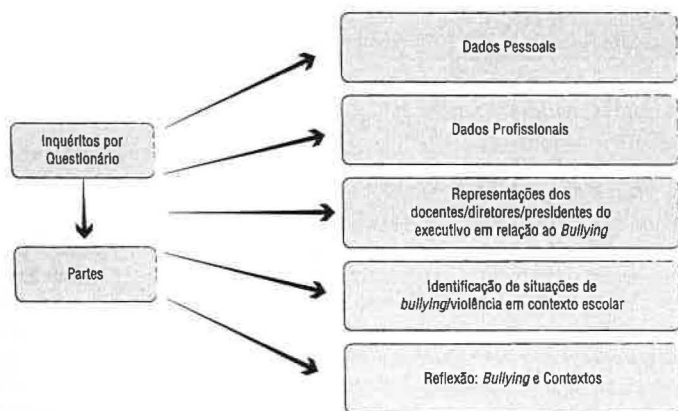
Inquéritos por Questionário

Partes

Dados Pessoais

Dados Profissionais

Representações dos docentes/diretores/presidentes do executivo em relação ao *Bullying*

Identificação de situações de *bullying*/violência em contexto escolar

Reflexão: *Bullying* e Contextos